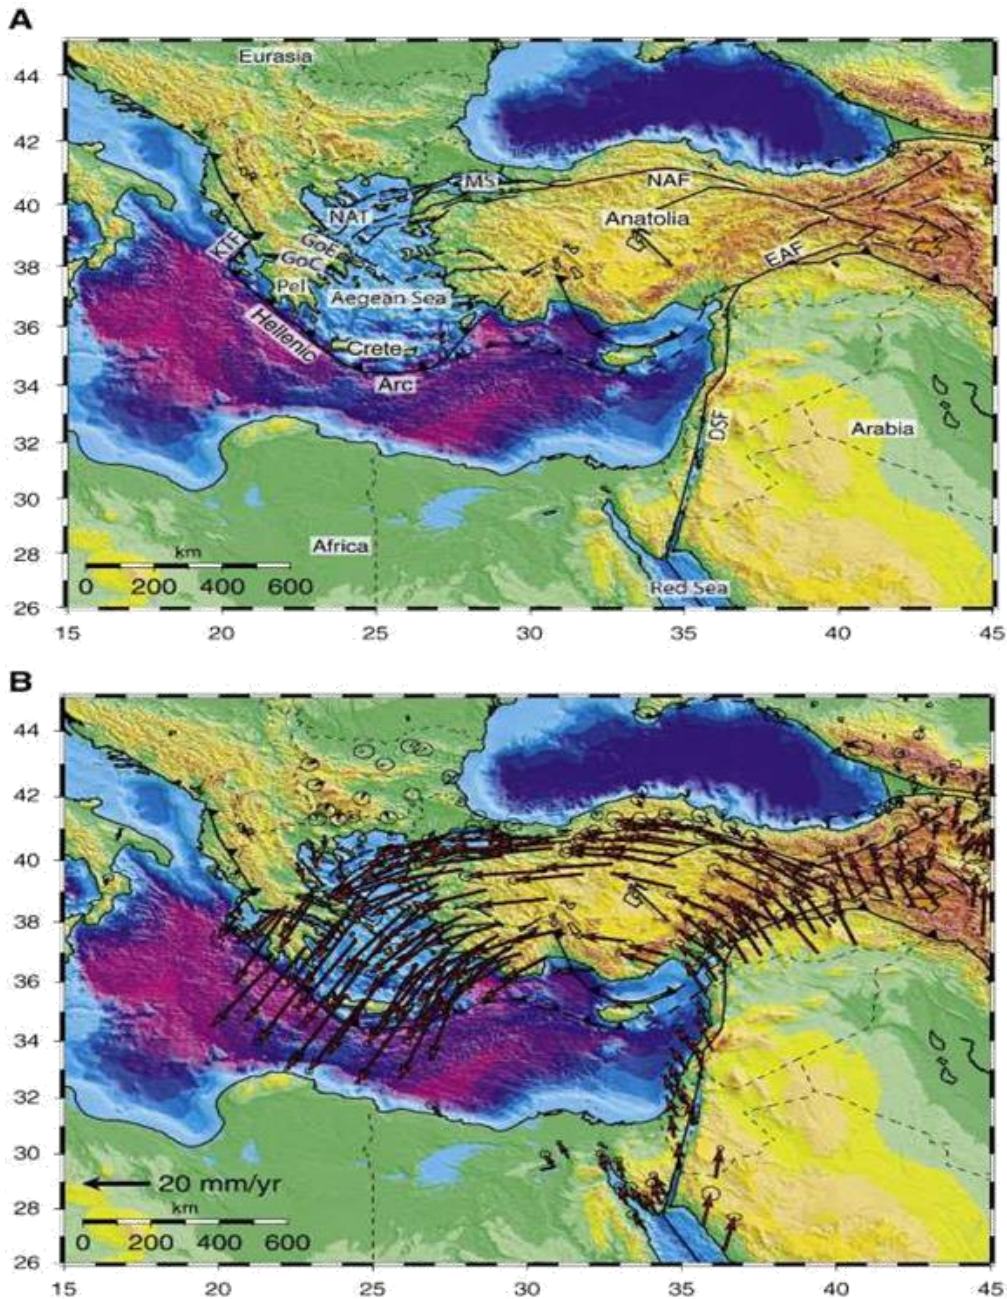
A

44
42
40
38
36
34
32
30
28
26

Eurasia
MS
NAF
NAT
Anatolia
KTF
GoE
GoC
Pel
Aegean Sea
EAF
Hellenic
Crete
Arc
DSF
Arabia
Africa
Red Sea

km
0 200 400 600

15 20 25 30 35 40 45

B

44
42
40
38
36
34
32
30
28
26

20 mm/yr
km
0 200 400 600

15 20 25 30 35 40 45